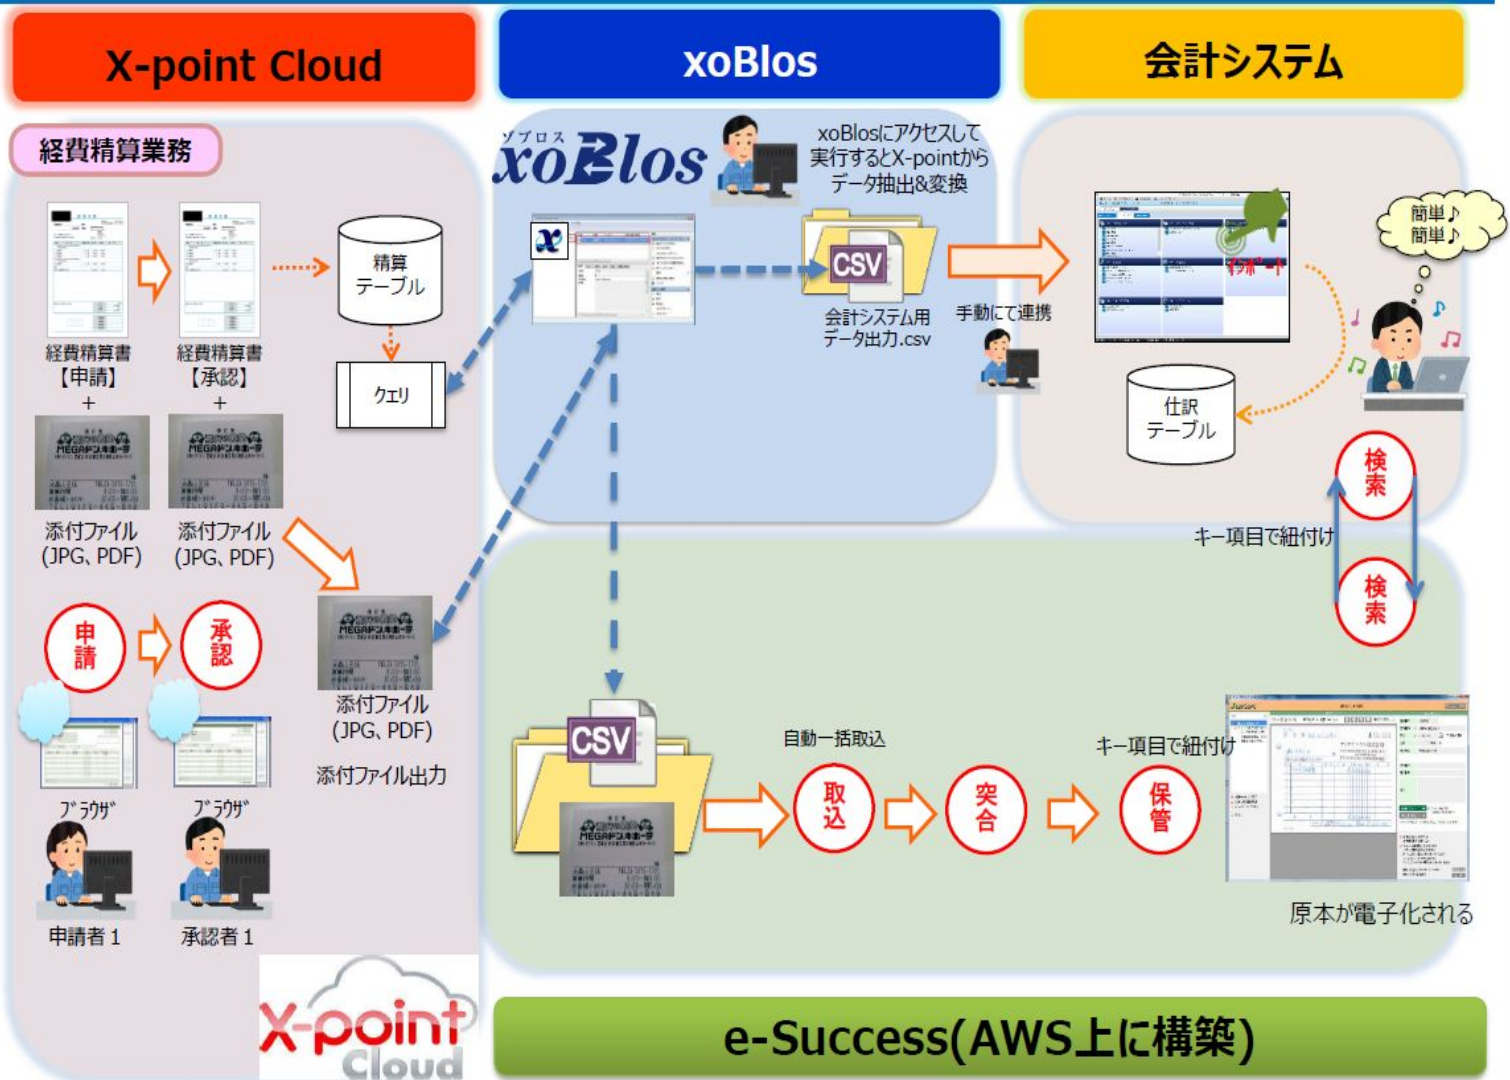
X-point Cloud

xoBlos

会計システム

経費精算業務

経費精算書
【申請】
+

経費精算書
【承認】
+

添付ファイル
(JPG、PDF)

添付ファイル
(JPG、PDF)

精算
テーブル

クエリ

添付ファイル
(JPG、PDF)

添付ファイル出力

申請

承認

ブラウザ

ブラウザ

申請者１

承認者１

X-point Cloud

ゾブロス
xoBlos

xoBlosにアクセスして
実行するとX-pointから
データ抽出&変換

CSV

会計システム用
データ出力.csv

手動にて連携

インポート

簡単♪
簡単♪

仕訳
テーブル

検索

キー項目で紐付け

検索

CSV

自動一括取込

取込

突合

キー項目で紐付け

保管

原本が電子化される

e-Success(AWS上に構築)